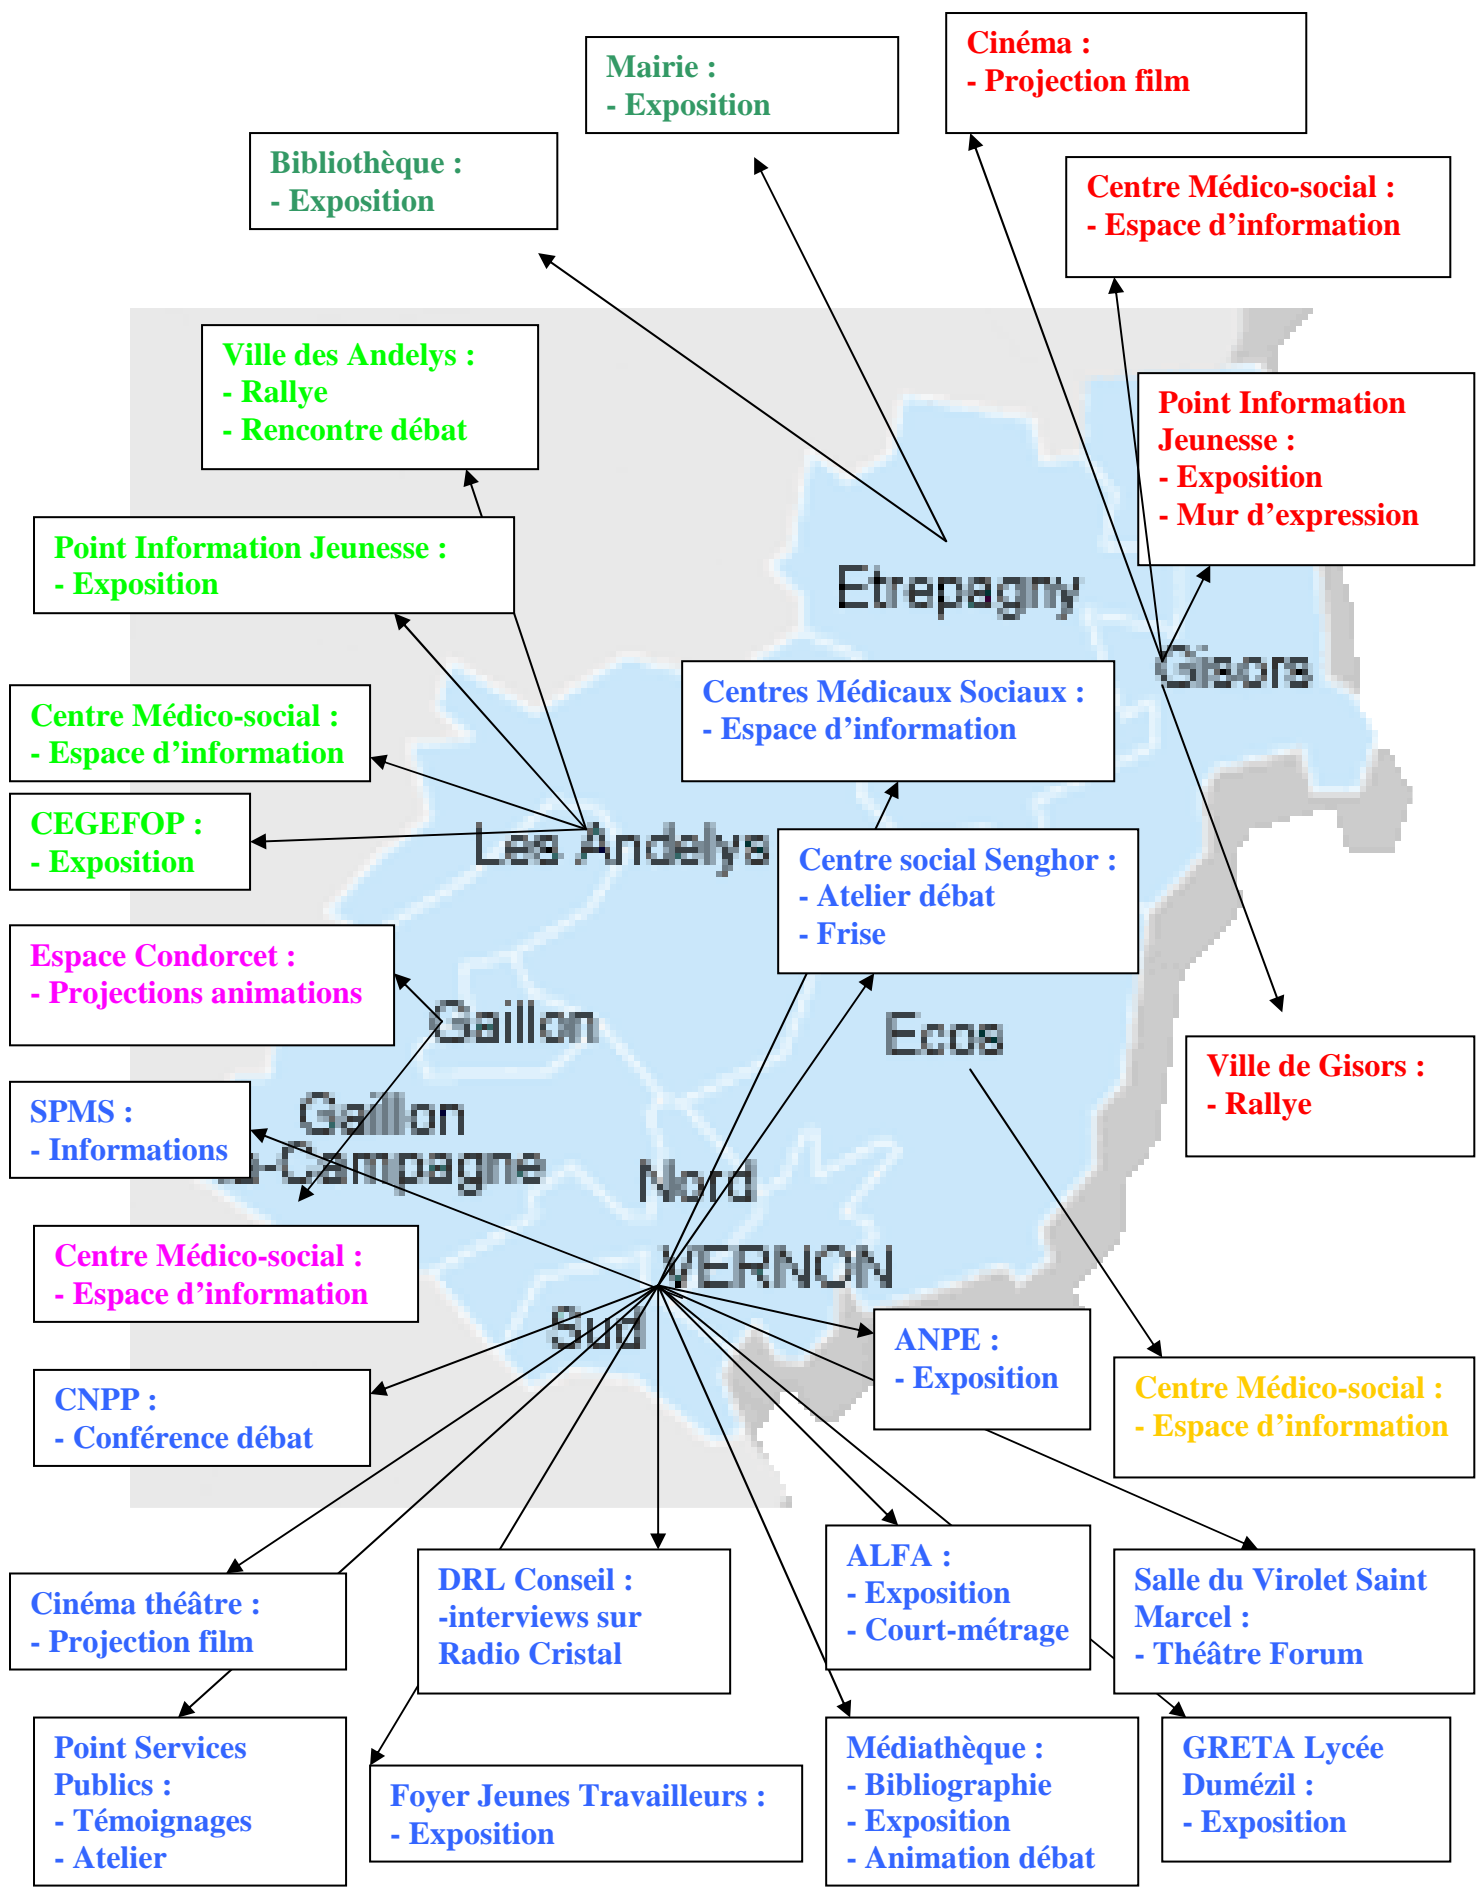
Mairie :
- Exposition

Cinéma :
- Projection film

Bibliothèque :
- Exposition

Centre Médico-social :
- Espace d'information

Ville des Andelys :
- Rallye
- Rencontre débat

Point Information Jeunesse :
- Exposition
- Mur d'expression

Point Information Jeunesse :
- Exposition

Etrepagny

Gisors

Centre Médico-social :
- Espace d'information

Centres Médicaux Sociaux :
- Espace d'information

CEGEFOP :
- Exposition

Les Andelys

Centre social Senghor :
- Atelier débat
- Frise

Espace Condorcet :
- Projections animations

Gaillon

Ecos

Ville de Gisors :
- Rallye

SPMS :
- Informations

Gaillon
-Campagne

Nord

Centre Médico-social :
- Espace d'information

VERNON

Sud

ANPE :
- Exposition

Centre Médico-social :
- Espace d'information

CNPP :
- Conférence débat

Cinéma théâtre :
- Projection film

DRL Conseil :
-interviews sur Radio Cristal

ALFA :
- Exposition
- Court-métrage

Salle du Virolet Saint Marcel :
- Théâtre Forum

Point Services Publics :
- Témoignages
- Atelier

Foyer Jeunes Travailleurs :
- Exposition

Médiathèque :
- Bibliographie
- Exposition
- Animation débat

GRETA Lycée Dumézil :
- Exposition